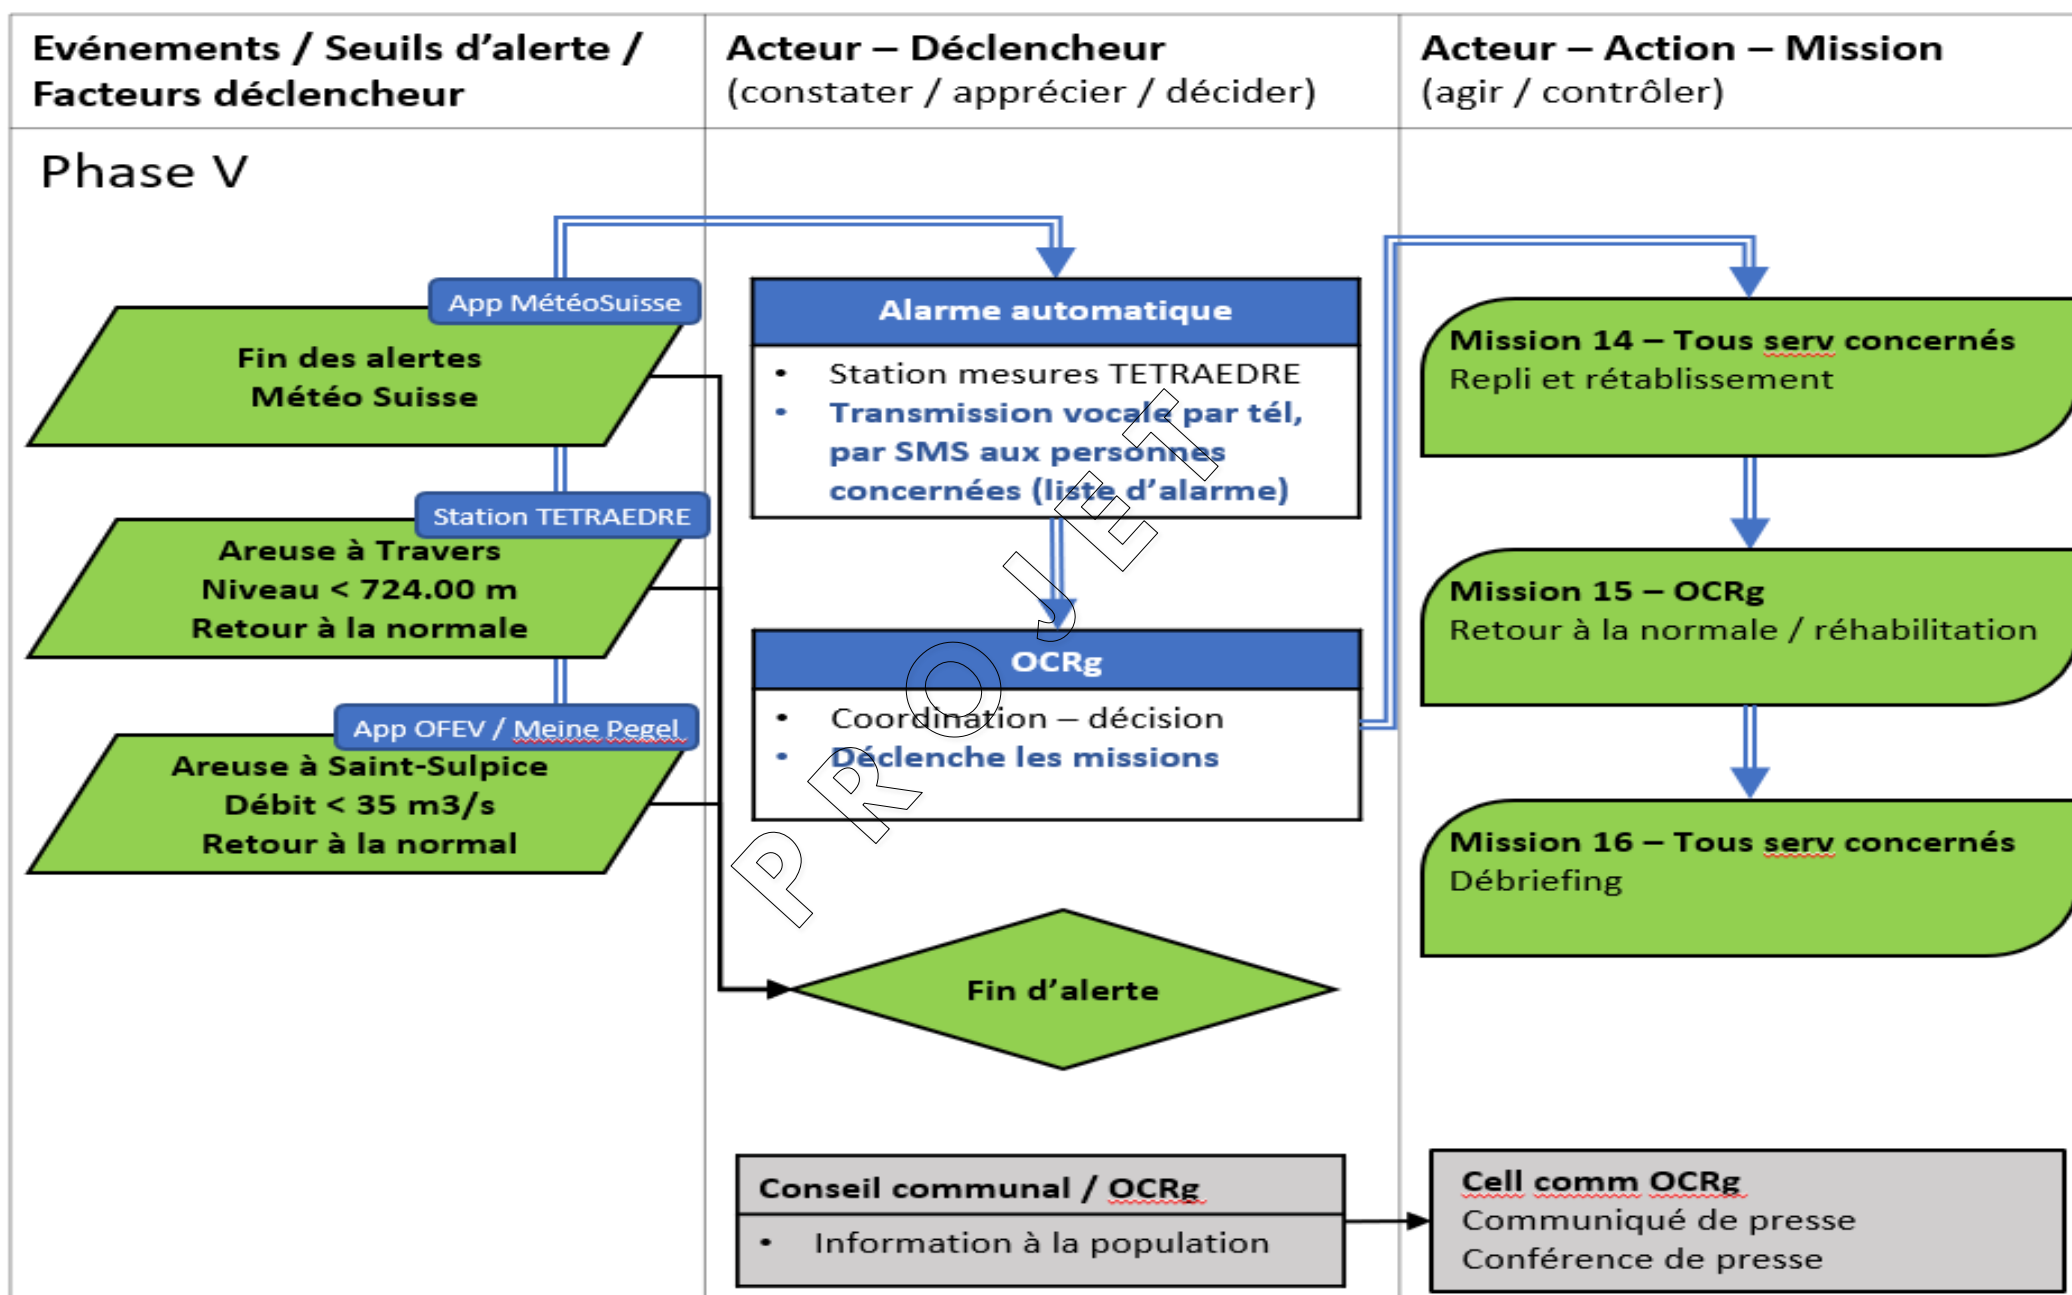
Evénements / Seuils d'alerte / Facteurs déclencheur

Acteur – Déclencheur
(constater / apprécier / décider)

Acteur – Action – Mission
(agir / contrôler)

Phase V

App MétéoSuisse

Fin des alertes
Météo Suisse

Station TETRAEDRE

Areuse à Travers
Niveau < 724.00 m
Retour à la normale

App OFEV / Meine Pegel

Areuse à Saint-Sulpice
Débit < 35 m3/s
Retour à la normal

Alarme automatique
• Station mesures TETRAEDRE
• Transmission vocale par tél, par SMS aux personnes concernées (liste d'alarme)

OCRg
• Coordination – décision
• Déclenche les missions

Fin d'alerte

PROJET

Mission 14 – Tous serv concernés
Repli et rétablissement

Mission 15 – OCRg
Retour à la normale / réhabilitation

Mission 16 – Tous serv concernés
Débriefing

Conseil communal / OCRg
• Information à la population

Cell comm OCRg
Communiqué de presse
Conférence de presse